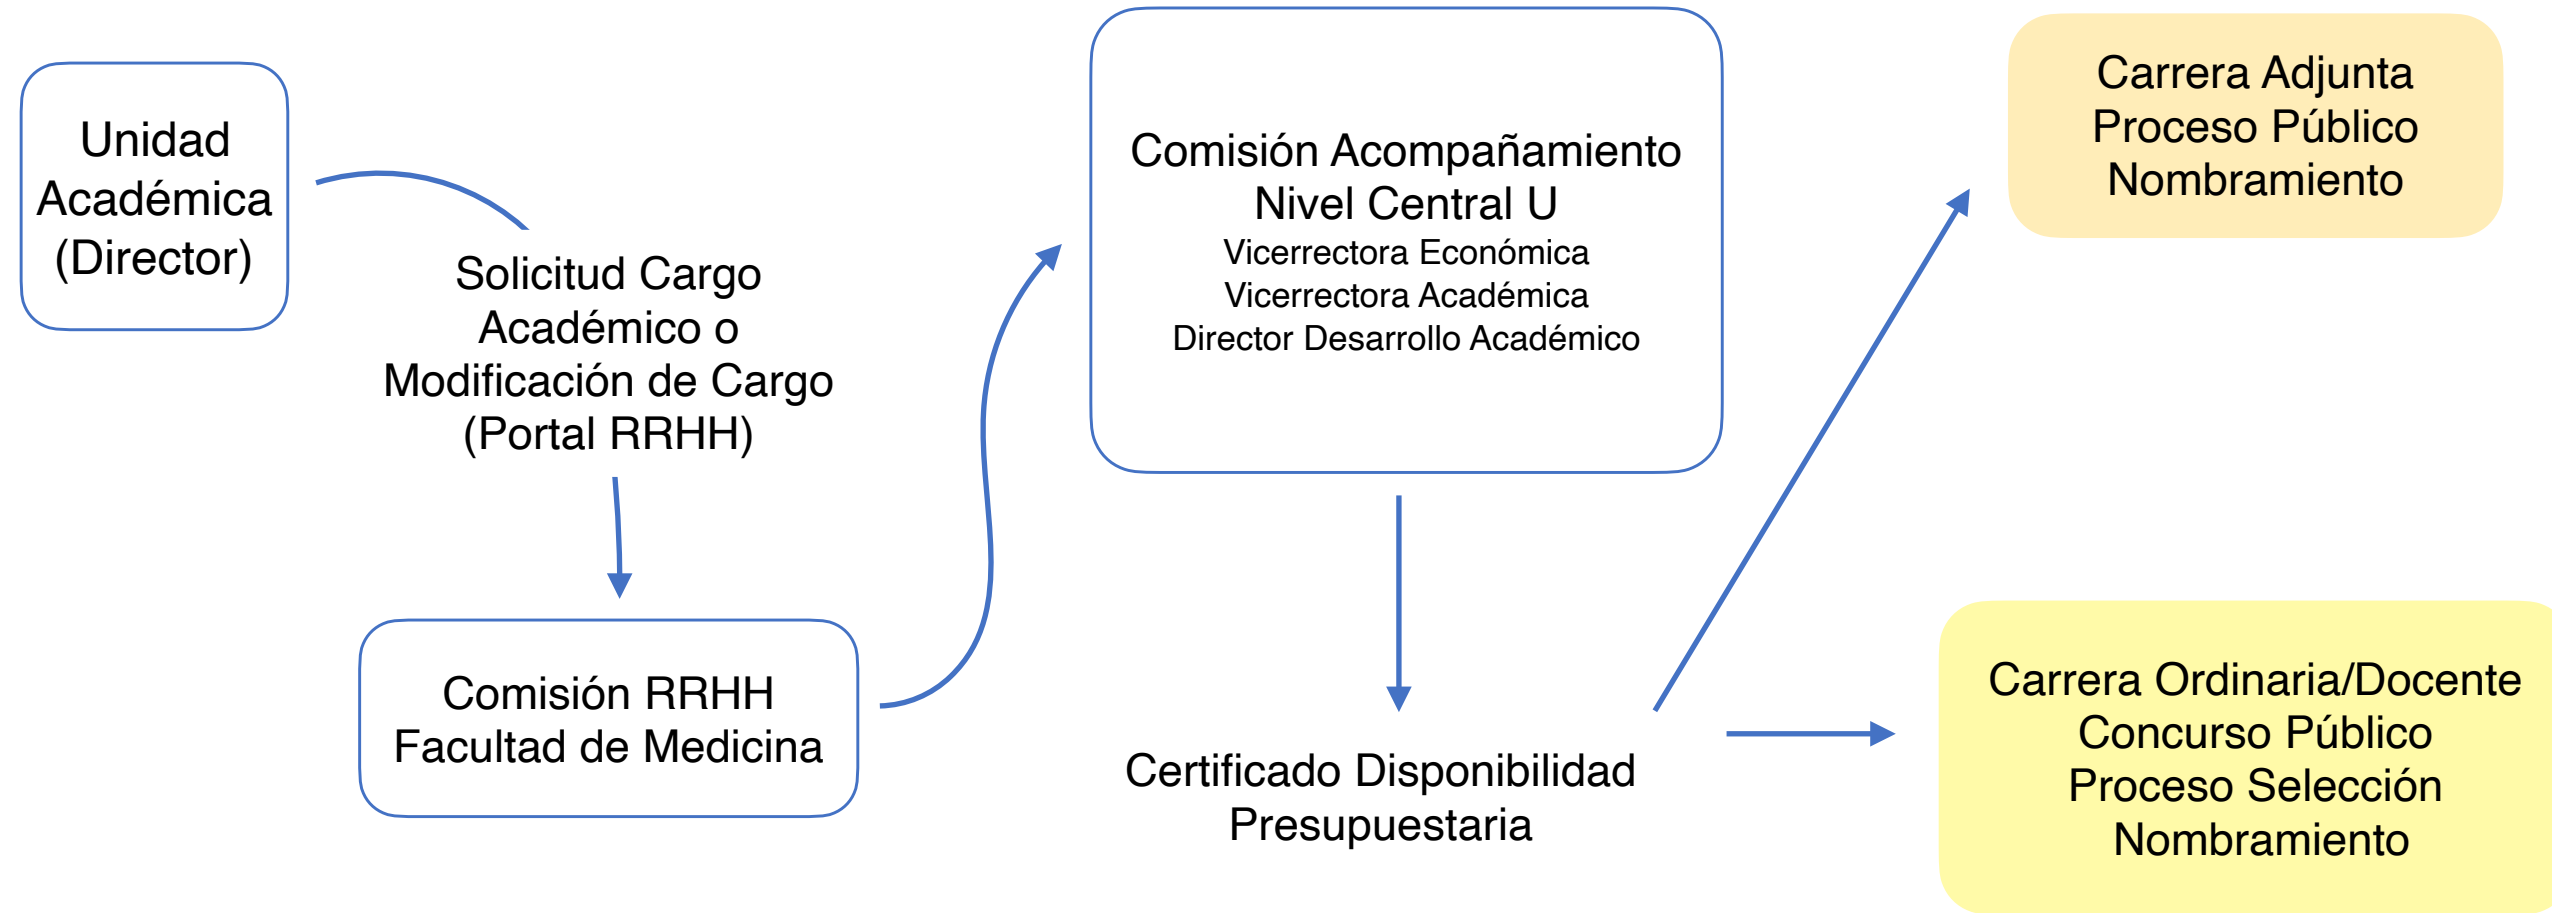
Unidad Académica (Director)

Solicitud Cargo Académico o Modificación de Cargo (Portal RRHH)

Comisión RRHH Facultad de Medicina

Comisión Acompañamiento Nivel Central U
Vicerrectora Económica
Vicerrectora Académica
Director Desarrollo Académico

Certificado Disponibilidad Presupuestaria

Carrera Adjunta
Proceso Público
Nombramiento

Carrera Ordinaria/Docente
Concurso Público
Proceso Selección
Nombramiento